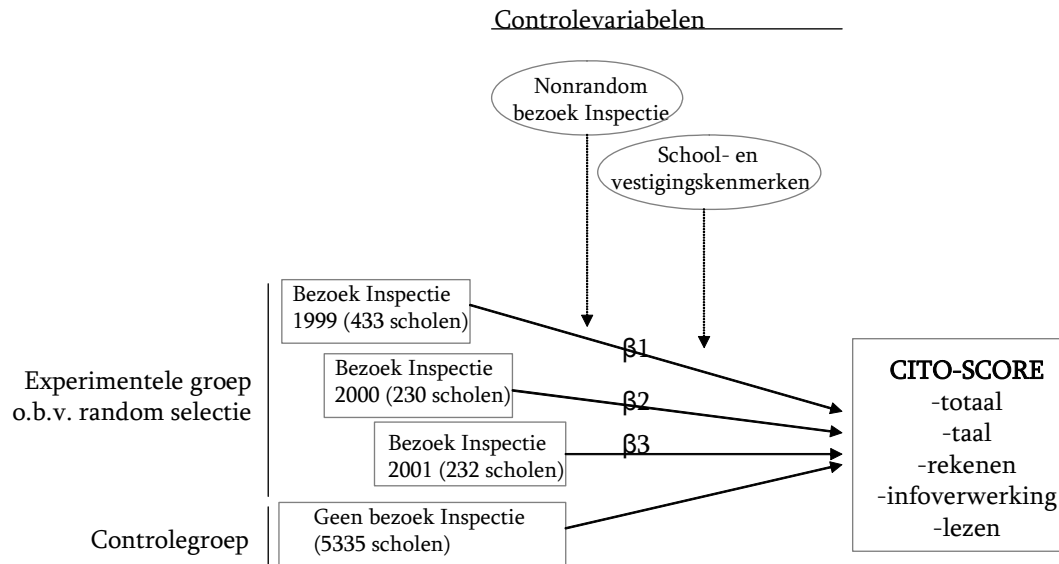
Controlevariabelen

Nonrandom bezoek Inspectie

School- en vestigingskenmerken

Experimentele groep o.b.v. random selectie

Bezoek Inspectie 1999 (433 scholen)

Bezoek Inspectie 2000 (230 scholen)

Bezoek Inspectie 2001 (232 scholen)

$\beta1$

$\beta2$

$\beta3$

Controlegroep

Geen bezoek Inspectie (5335 scholen)

CITO-SCORE
-totaal
-taal
-rekenen
-infoverwerking
-lezen